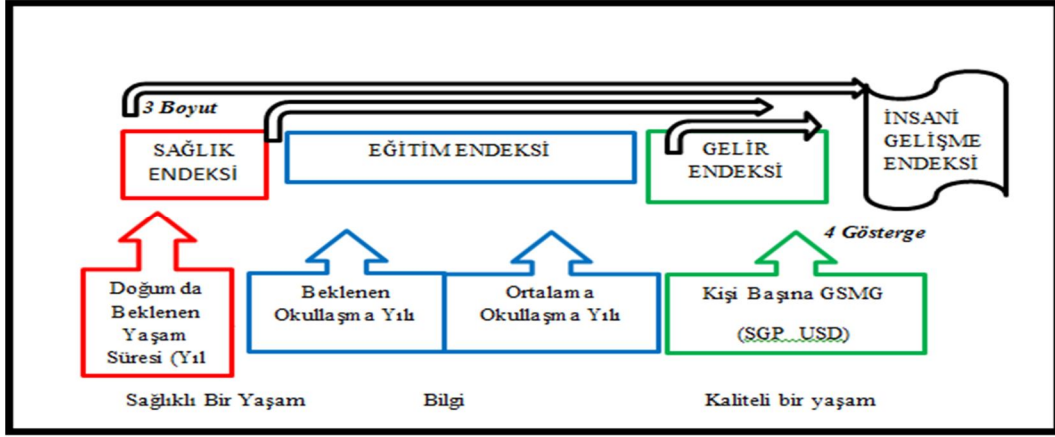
3 Boyut

SAĞLIK ENDEKSİ

EĞİTİM ENDEKSİ

GELİR ENDEKSİ

İNSANİ GELİŞME ENDEKSİ

4 Gösterge

Doğum da Beklenen Yaşam Süresi (Yıl

Beklenen Okullaşma Yılı

Ortalama Okullaşma Yılı

Kişi Başına GSMG

(SGP USD)

Sağlıklı Bir Yaşam

Bilgi

Kaliteli bir yaşam